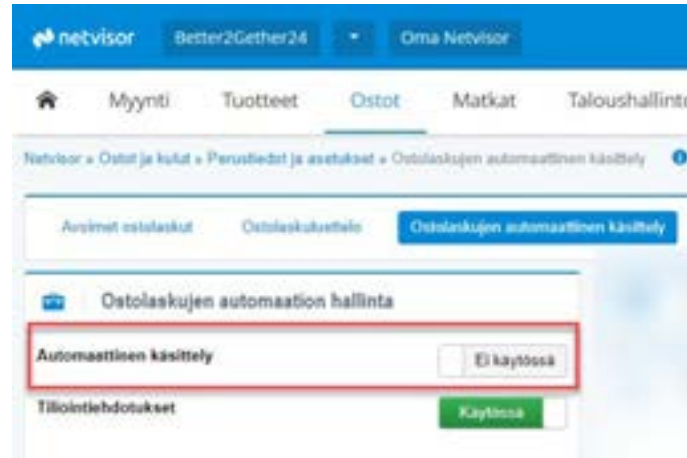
netvisor Better2Gether24 Oma Netvisor

Myynti Tuotteet Ostot Matkat Taloushallinto

Netvisor » Ostot ja kulut » Perustiedot ja asetukset » Ostolaskujen automaattinen käsittely

Avoimet ostolaskut Ostolaskuluettelo Ostolaskujen automaattinen käsittely

Ostolaskujen automaation hallinta

Automaattinen käsittely Ei käytössä

Tiliöintiehdotukset Käytössä